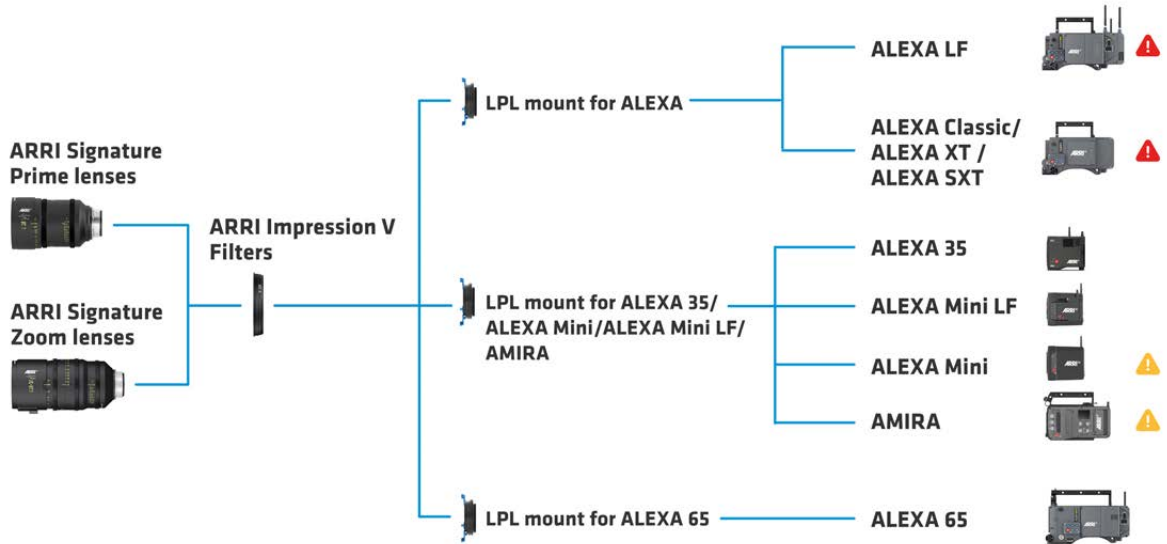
ARRI Signature Prime lenses

ARRI Signature Zoom lenses

ARRI Impression V Filters

LPL mount for ALEXA

LPL mount for ALEXA 35/ ALEXA Mini/ALEXA Mini LF/ AMIRA

LPL mount for ALEXA 65

ALEXA LF

ALEXA Classic/ ALEXA XT / ALEXA SXT

ALEXA 35

ALEXA Mini LF

ALEXA Mini

AMIRA

ALEXA 65